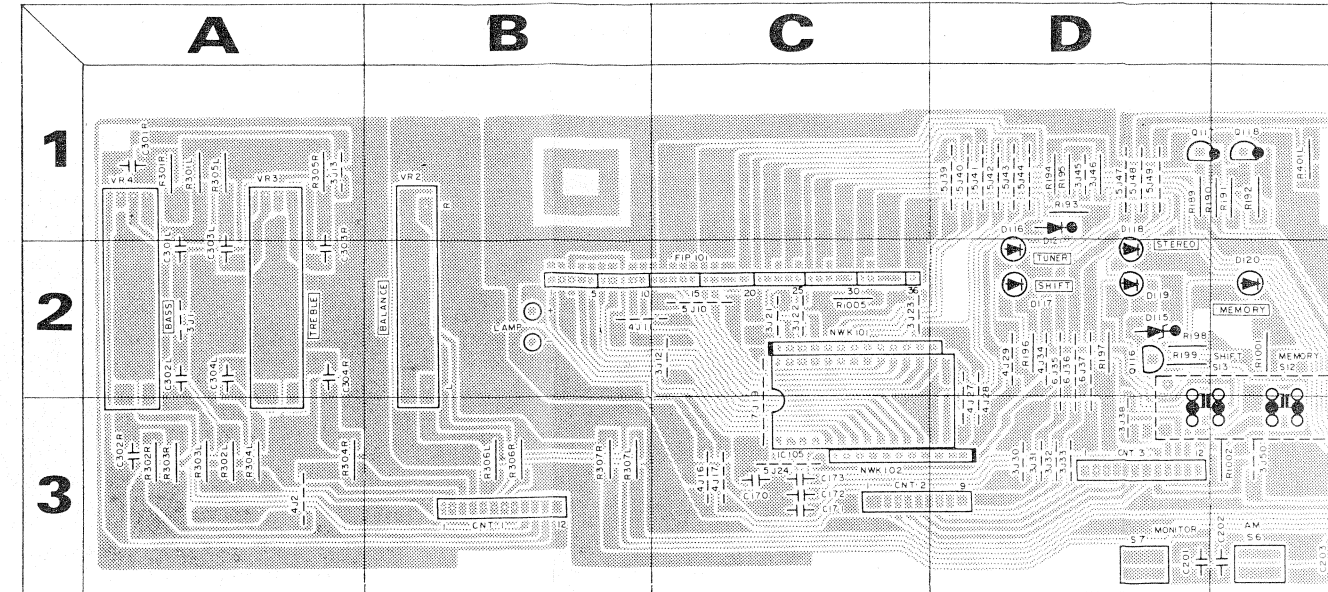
A
B
C
D
1
2
3
VR4
C301R
R301R
R301L
R305L
VR3
R305R
3J13
C303R
C301
C303L
BASS
3J11
TREBLE
C302
C304L
C304R
VR2
BALANCE
LAMP
FIP 101
5
15
20
25
30
36
4J11
5J10
R1005
3J21
3J22
3J23
NWK101
3J12
IC101
IC105
5J24
NWK102
C170
C173
C172
C171
CNT 2
9
C302R
R302R
R303R
R303L
R302L
R304L
R304R
4J2
R306L
R306R
CNT 1
12
R307R
R307L
4J16
4J17
5J39
5J40
5J41
5J42
5J43
5J44
R194
R195
5J45
5J46
R193
5J47
5J48
5J49
R189
R190
R191
R192
R401L
Q117
Q118
D116
D115
TUNER
SHIFT
D117
D118
STEREO
D119
D120
MEMORY
D115
R198
Q116
R199
SHIFT S13
MEMORY S12
R1001
4J29
R196
4J34
6J35
6J36
6J37
R197
4J27
4J28
3J38
3J30
3J31
3J32
3J33
CNT 3
12
R1002
3J50
MONITOR S7
C201
C202
AM S6
C203